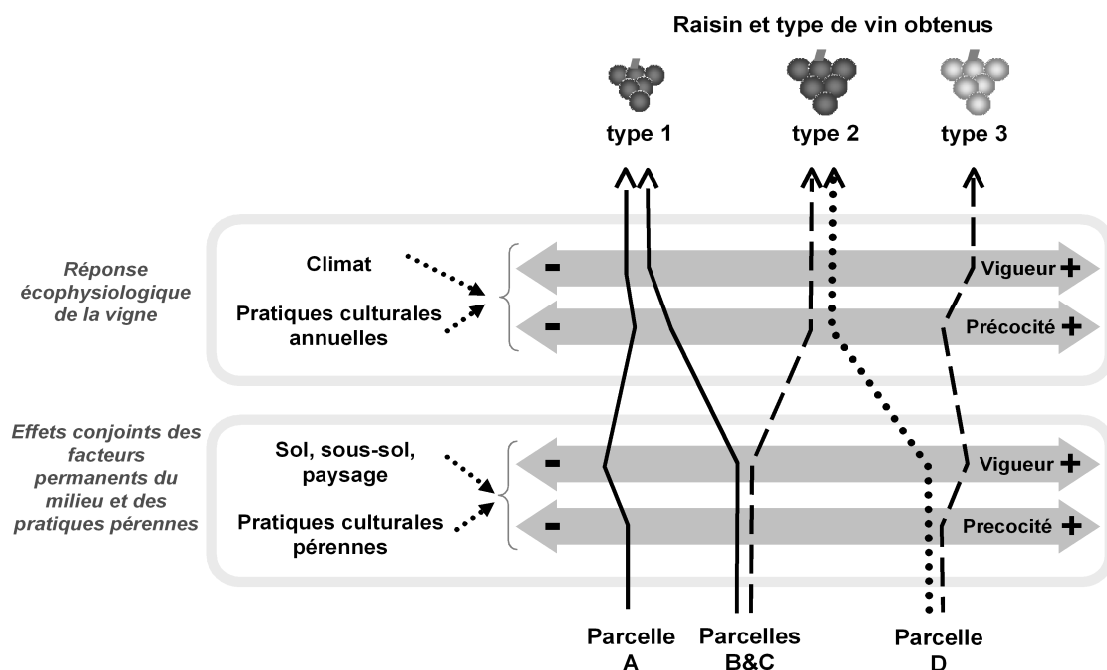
Raisin et type de vin obtenus

type 1

type 2

type 3

Réponse écophysiologique de la vigne

Climat

Pratiques culturales annuelles

- Vigueur +

- Précocité +

Effets conjoints des facteurs permanents du milieu et des pratiques pérennes

Sol, sous-sol, paysage

Pratiques culturales pérennes

- Vigueur +

- Precocité +

Parcelle A

Parcelles B&C

Parcelle D